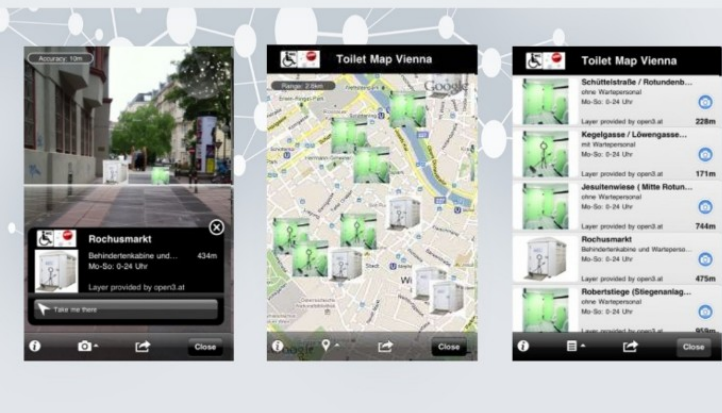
Accuracy: 10m

Rochusmarkt
Behindertenkabine und...
434m
Mo-So: 0-24 Uhr
Layer provided by open3.at
Take me there
Close

Toilet Map Vienna
Range: 2.8km
Google
Close

Toilet Map Vienna
Schüttelstraße / Rotundenb...
ohne Wartepersonal
Mo-So: 0-24 Uhr
Layer provided by open3.at
228m
Kegelgasse / Löwengasse...
mit Wartepersonal
Layer provided by open3.at
171m
Jesuitenwiese ( Mitte Rotun...
ohne Wartepersonal
Mo-So: 0-24 Uhr
Layer provided by open3.at
744m
Rochusmarkt
Behindertenkabine und Wartepersonal
Mo-So: 0-24 Uhr
Layer provided by open3.at
475m
Robertstiege (Stiegenanlag...
ohne Wartepersonal
Close